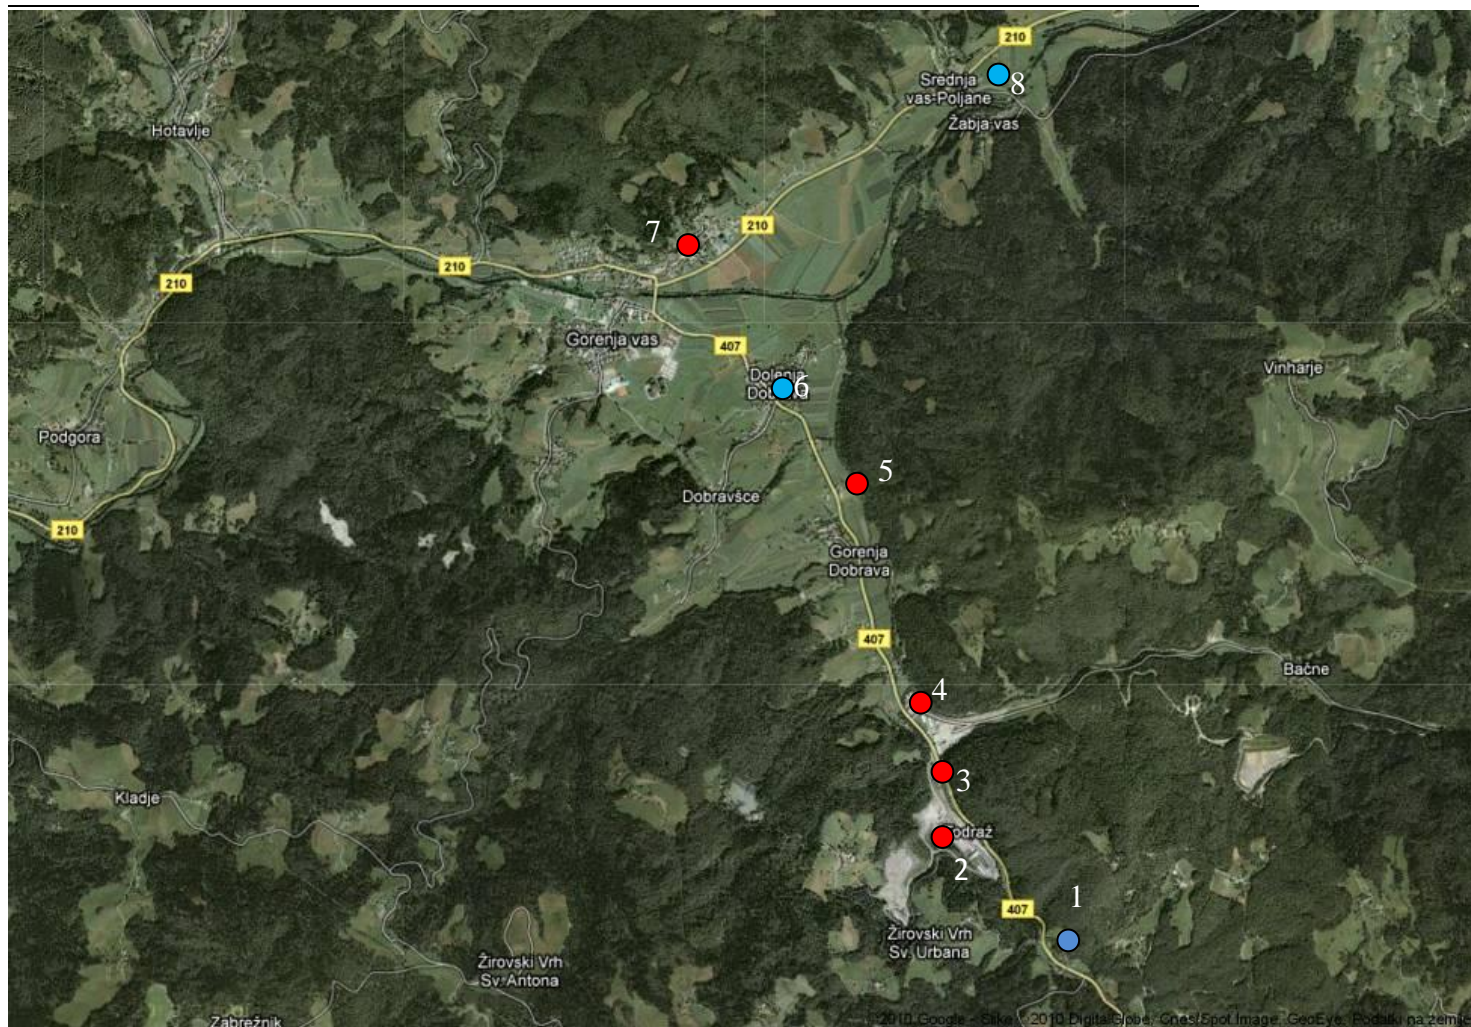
210
Srednja vas-Poljane
8
Žabja vas
Hotavlje
7
210
210
210
Gorenja vas
407
Dolenja Dob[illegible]
6
Vinharje
Podgora
5
Dobravšce
210
Gorenja Dobrava
407
Bačne
4
3
Kladje
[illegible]odraž
2
1
407
Žirovski Vrh Sv. Urbana
Žirovski Vrh Sv. Antona
Zabrežnik
©2010 Google - Slike ©2010 DigitalGlobe, Cnes/Spot Image, GeoEye, Podatki na zemlj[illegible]